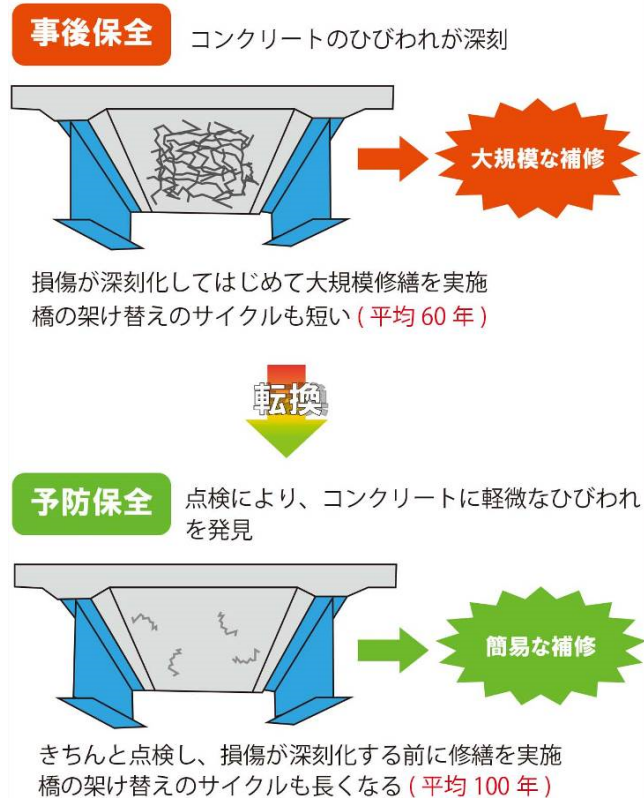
事後保全

コンクリートのひびわれが深刻

大規模な補修

損傷が深刻化してはじめて大規模修繕を実施
橋の架け替えのサイクルも短い（平均 60 年）

転換

予防保全

点検により、コンクリートに軽微なひびわれを発見

簡易な補修

きちんと点検し、損傷が深刻化する前に修繕を実施
橋の架け替えのサイクルも長くなる（平均 100 年）